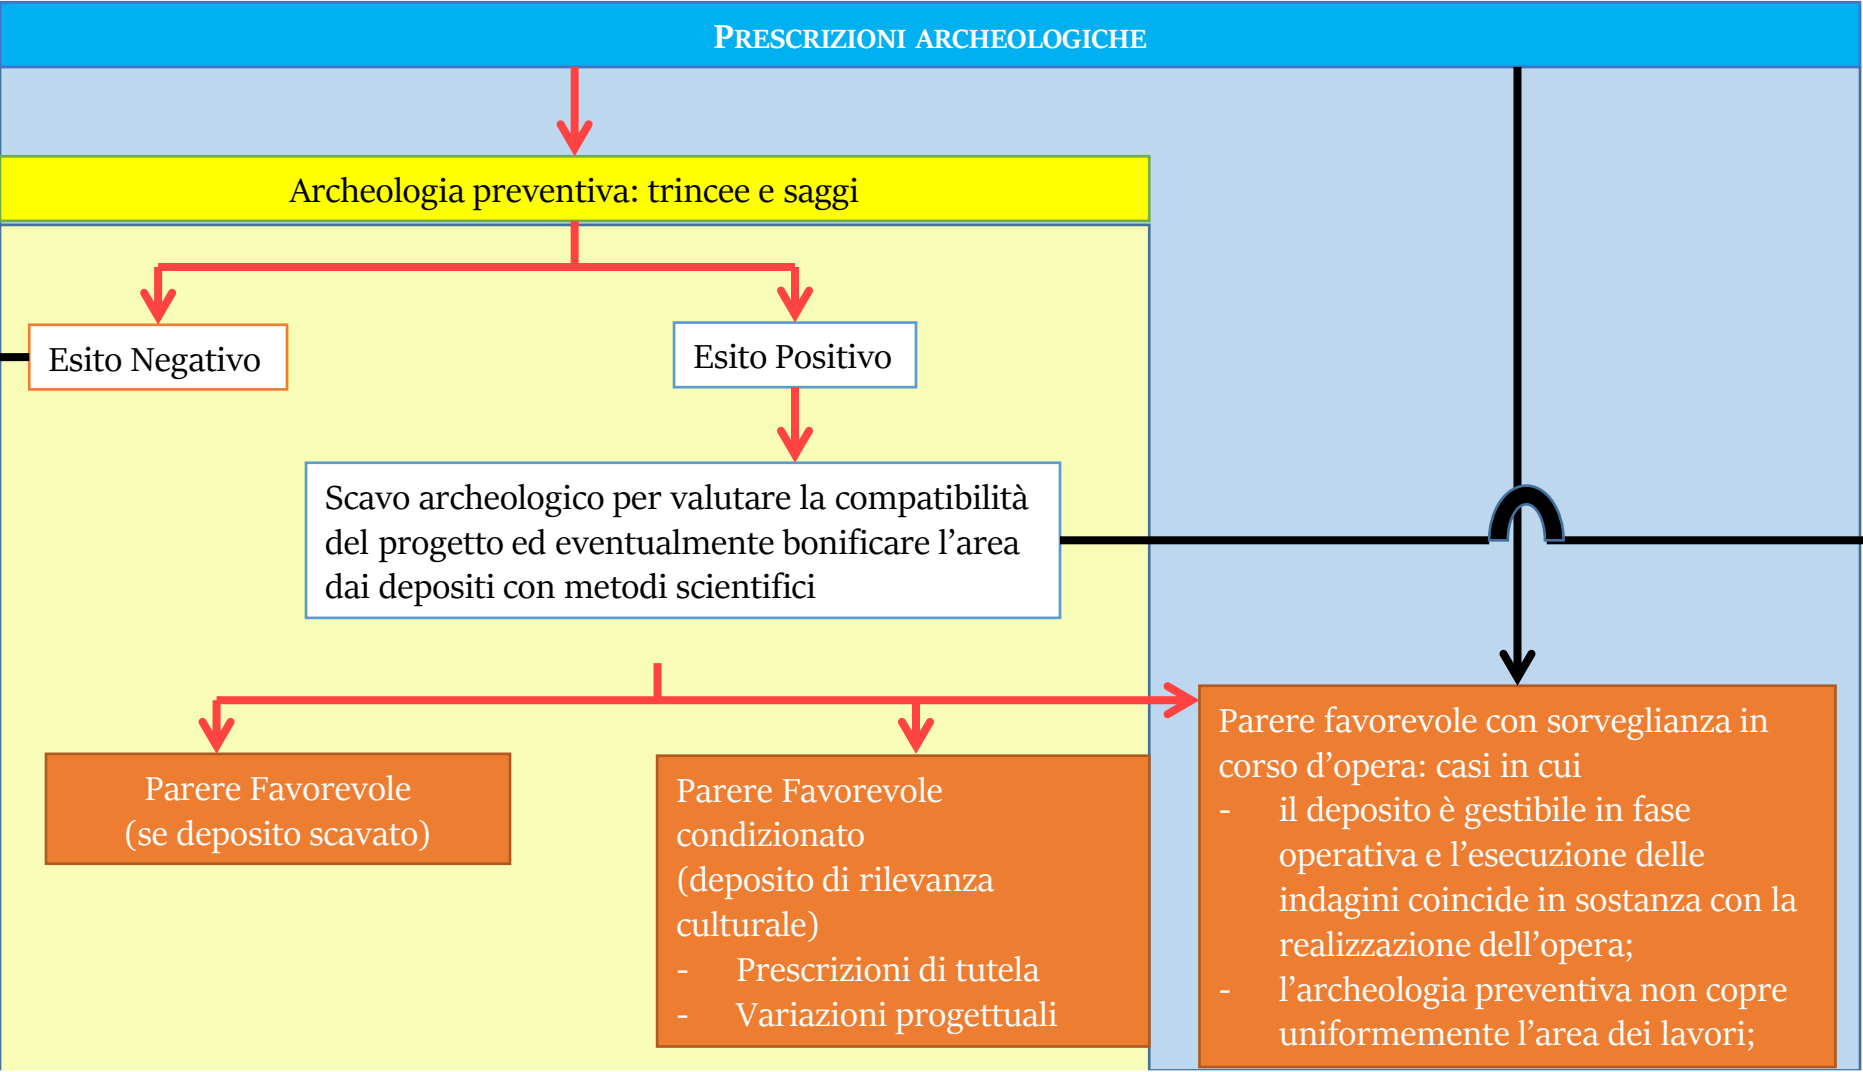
PRESCRIZIONI ARCHEOLOGICHE

Archeologia preventiva: trincee e saggi

Esito Negativo

Esito Positivo

Scavo archeologico per valutare la compatibilità del progetto ed eventualmente bonificare l’area dai depositi con metodi scientifici

Parere Favorevole
(se deposito scavato)

Parere Favorevole condizionato
(deposito di rilevanza culturale)
- Prescrizioni di tutela
- Variazioni progettuali

Parere favorevole con sorveglianza in corso d’opera: casi in cui
- il deposito è gestibile in fase operativa e l’esecuzione delle indagini coincide in sostanza con la realizzazione dell’opera;
- l’archeologia preventiva non copre uniformemente l’area dei lavori;